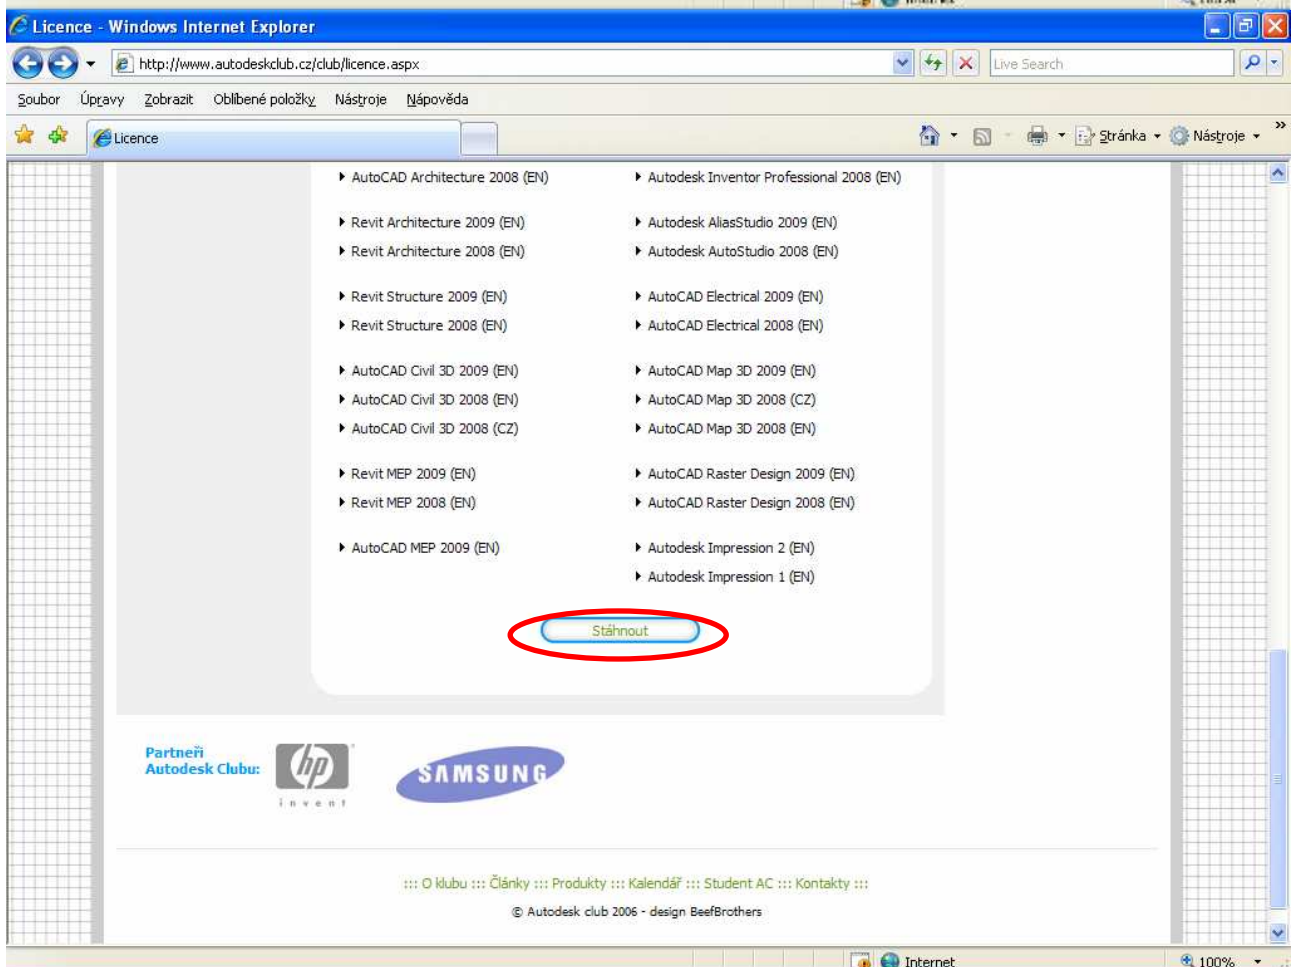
Licence - Windows Internet Explorer

http://www.autodeskclub.cz/club/licence.aspx

Live Search

Soubor Úpravy Zobrazit Oblíbené položky Nástroje Nápověda

Licence

Stránka Nástroje

AutoCAD Architecture 2008 (EN)
Revit Architecture 2009 (EN)
Revit Architecture 2008 (EN)
Revit Structure 2009 (EN)
Revit Structure 2008 (EN)
AutoCAD Civil 3D 2009 (EN)
AutoCAD Civil 3D 2008 (EN)
AutoCAD Civil 3D 2008 (CZ)
Revit MEP 2009 (EN)
Revit MEP 2008 (EN)
AutoCAD MEP 2009 (EN)

Autodesk Inventor Professional 2008 (EN)
Autodesk AliasStudio 2009 (EN)
Autodesk AutoStudio 2008 (EN)
AutoCAD Electrical 2009 (EN)
AutoCAD Electrical 2008 (EN)
AutoCAD Map 3D 2009 (EN)
AutoCAD Map 3D 2008 (CZ)
AutoCAD Map 3D 2008 (EN)
AutoCAD Raster Design 2009 (EN)
AutoCAD Raster Design 2008 (EN)
Autodesk Impression 2 (EN)
Autodesk Impression 1 (EN)

Stáhnout

Partneři Autodesk Clubu:

hp invent

SAMSUNG

::: O klubu ::: Články ::: Produkty ::: Kalendář ::: Student AC ::: Kontakty :::

© Autodesk club 2006 - design BeefBrothers

Internet

100%